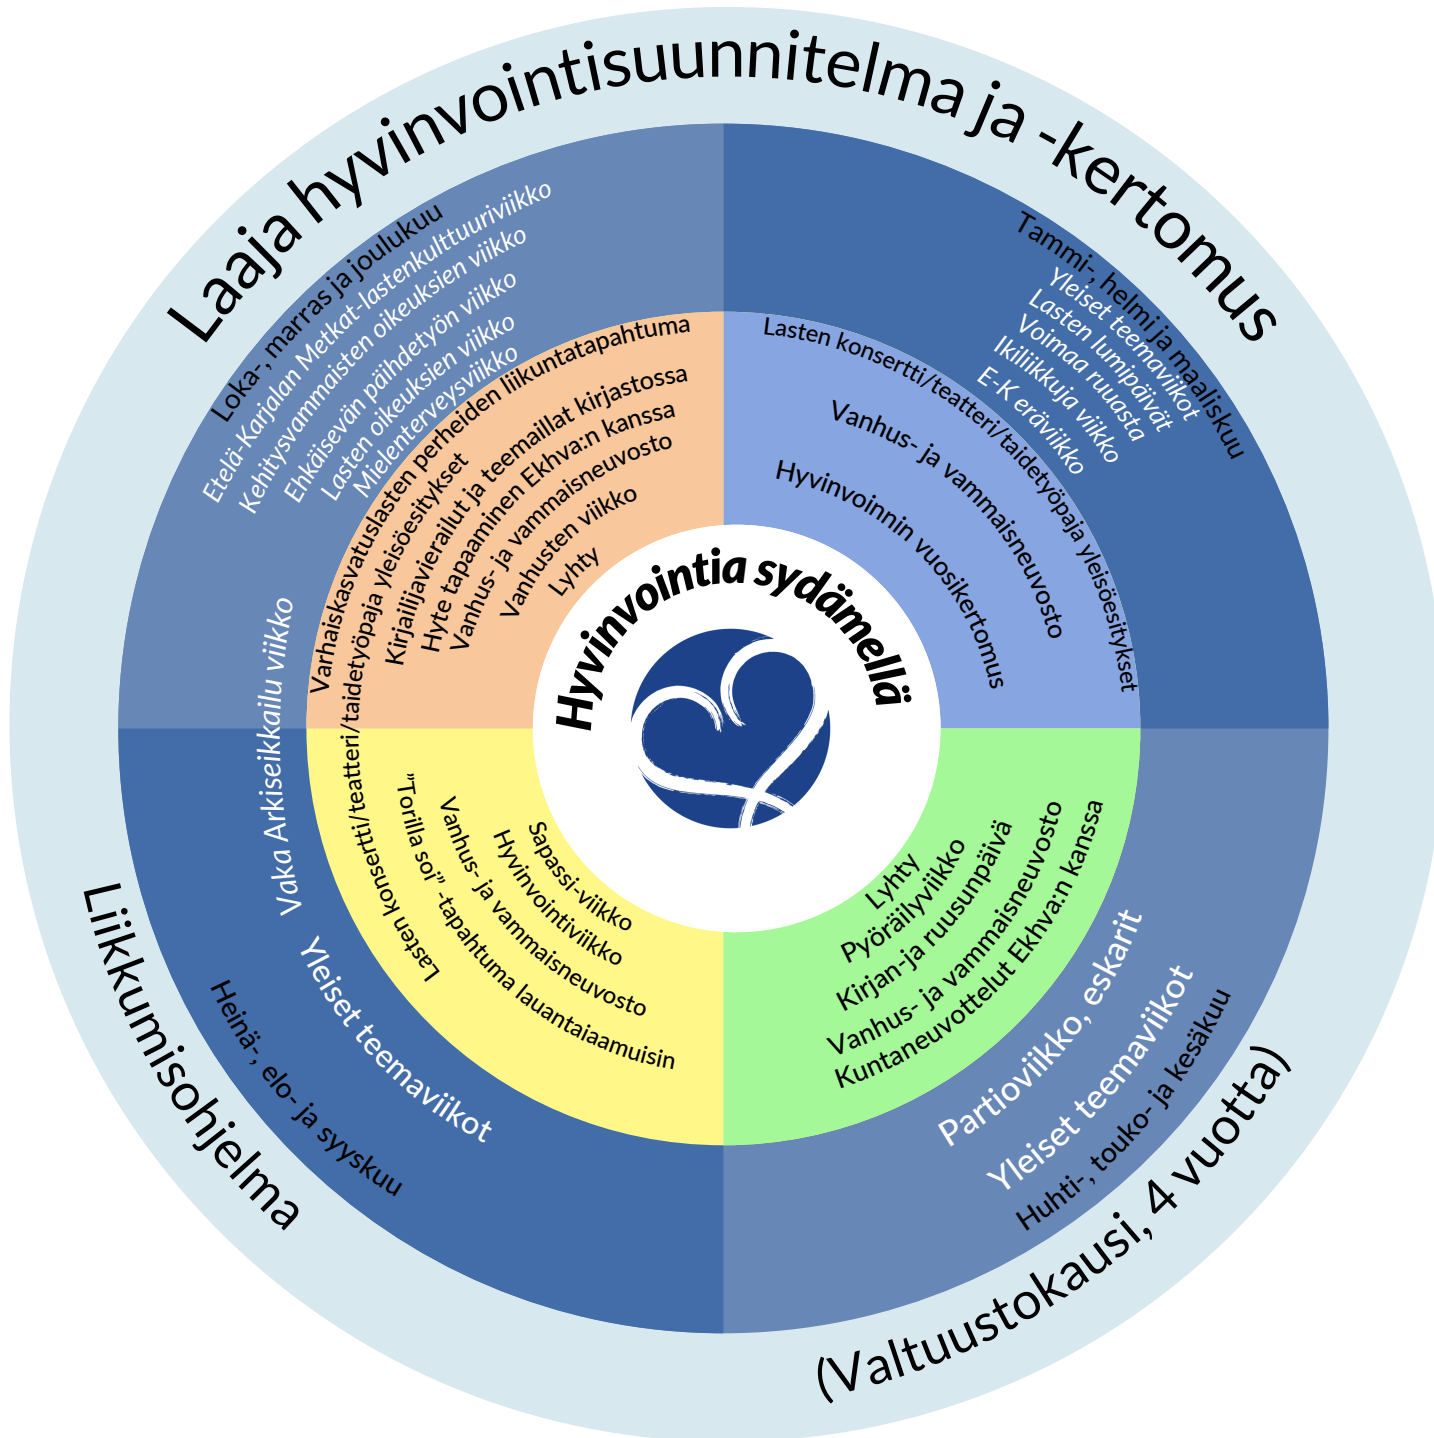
Laaja hyvinvointisuunnitelma ja -kertomus

Loka-, marras ja joulukuu
Etelä-Karjalan Metkat-lastenkulttuuriviikko
Kehitysvammaisten oikeuksien viikko
Ehkäisevän päihdetyön viikko
Lasten oikeuksien viikko
Mielenterveysviikko

Varhaiskasvatuslasten perheiden liikuntatapahtuma
Lasten konsertti/teatteri/taidetyöpaja yleisöesitykset
Kirjailijavierailut ja teemaillat kirjastossa
Hyte tapaaminen Ekhva:n kanssa
Vanhus- ja vammaisneuvosto
Vanhusten viikko
Lyhty

Tammi-, helmi ja maaliskuu
Yleiset teemaviikot
Lasten lumipäivät
Voimaa ruuasta
Ikiliikkuja viikko
E-K eräviikko

Lasten konsertti/teatteri/taidetyöpaja yleisöesitykset
Vanhus- ja vammaisneuvosto
Hyvinvoinnin vuosikertomus

Hyvinvointia sydämellä

Vaka Arkiseikkailu viikko
Yleiset teemaviikot
Heinä-, elo- ja syyskuu

Lasten konsertti/teatteri/taidetyöpaja yleisöesitykset
"Torilla sos" -tapahtuma lauantaiaamuisin
Vanhus- ja vammaisneuvosto
Hyvinvointiviikko
Sapassi-viikko

Lyhty
Pyöräilyviikko
Kirjan-ja ruusunpäivä
Vanhus- ja vammaisneuvosto
Kuntaneuvottelut Ekhva:n kanssa

Partioviikko, eskarit
Yleiset teemaviikot
Huhti-, touko- ja kesäkuu

Liikkumisohjelma

(Valtuustokausi, 4 vuotta)